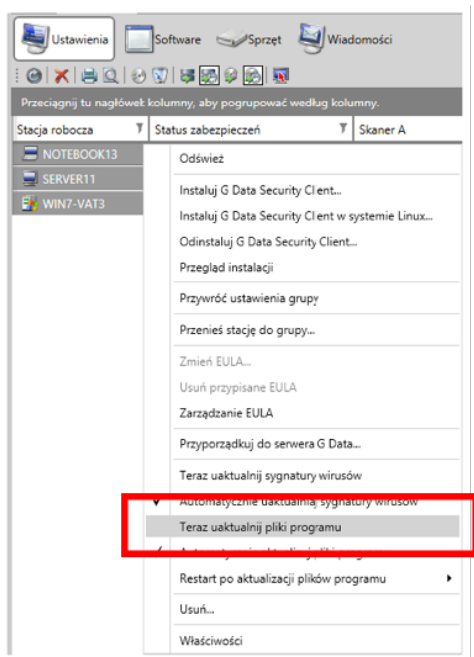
Ustawienia
Software
Sprzęt
Wiadomości

Przeciągnij tu nagłówek kolumny, aby pogrupować według kolumny.

Stacja robocza
Status zabezpieczeń
Skaner A

NOTEBOOK13
SERVER11
WIN7-VAT3

Odśwież
Instaluj G Data Security Client...
Instaluj G Data Security Client w systemie Linux...
Odinstaluj G Data Security Client...
Przegląd instalacji
Przywróć ustawienia grupy
Przenieś stację do grupy...
Zmień EULA...
Usuń przypisane EULA
Zarządzanie EULA
Przyporządkuj do serwera G Data...
Teraz uaktualnij sygnatury wirusów
Automatycznie uaktualniaj sygnatury wirusów
Teraz uaktualnij pliki programu
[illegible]
Restart po aktualizacji plików programu
Usuń...
Właściwości